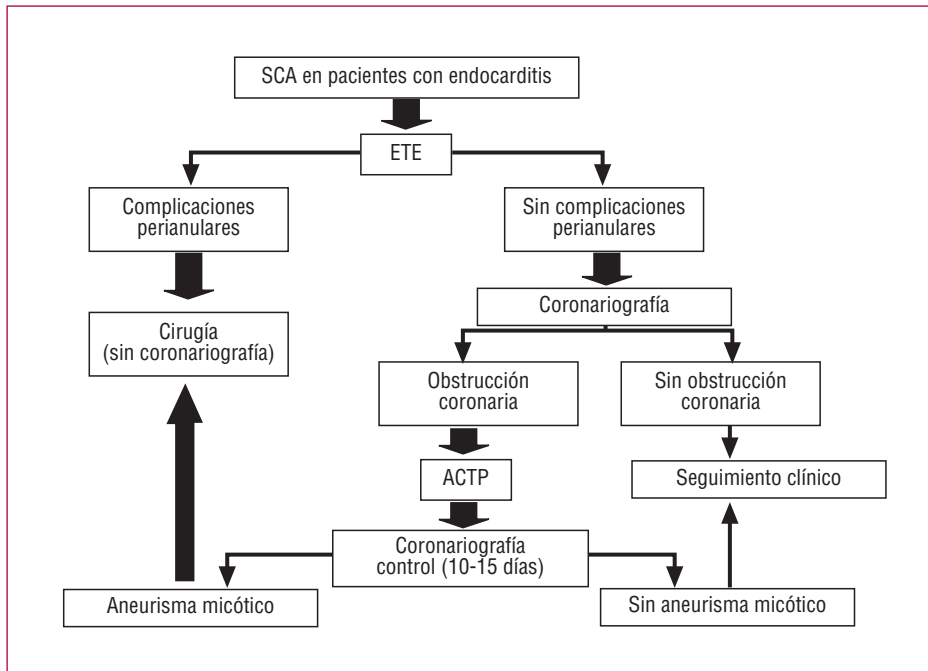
SCA en pacientes con endocarditis

ETE

Complicaciones perianulares

Sin complicaciones perianulares

Cirugía (sin coronariografía)

Coronariografía

Obstrucción coronaria

Sin obstrucción coronaria

ACTP

Seguimiento clínico

Coronariografía control (10-15 días)

Aneurisma micótico

Sin aneurisma micótico